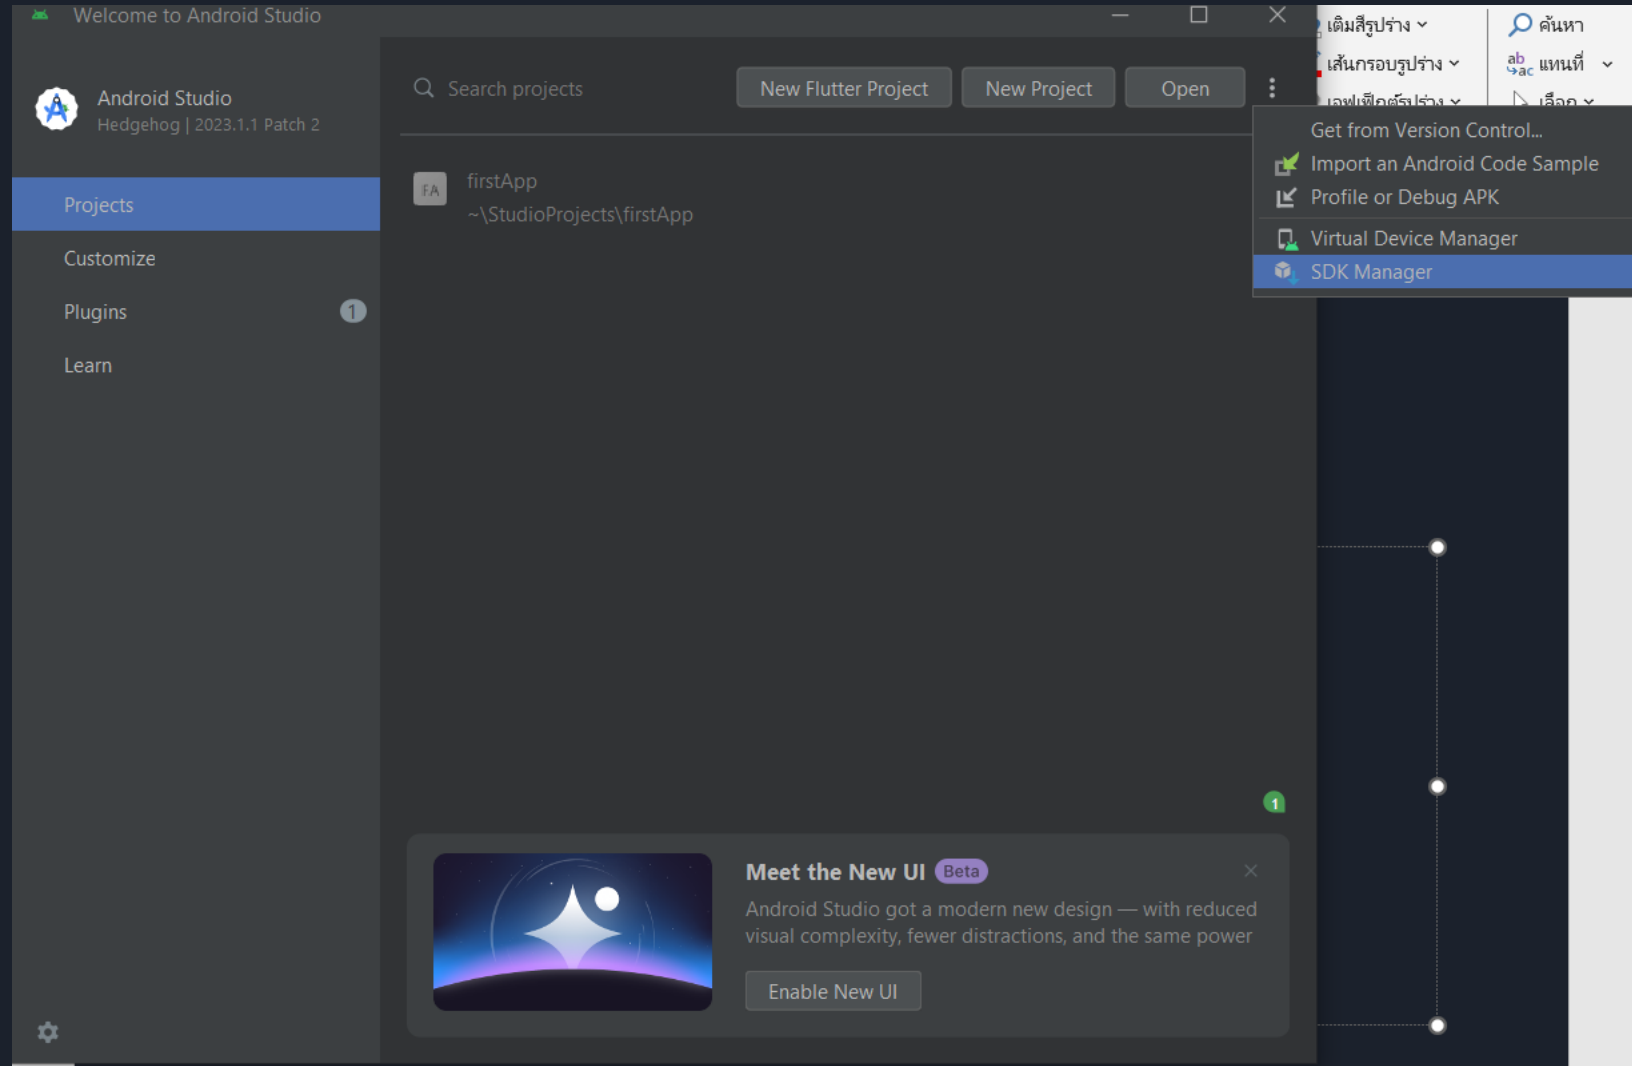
Welcome to Android Studio

Android Studio
Hedgehog | 2023.1.1 Patch 2

Projects
Customize
Plugins 1
Learn

Search projects
New Flutter Project
New Project
Open

FA
firstApp
~\StudioProjects\firstApp

Get from Version Control...
Import an Android Code Sample
Profile or Debug APK
Virtual Device Manager
SDK Manager

เติมสีรูปร่าง
เส้นกรอบรูปร่าง
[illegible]
ค้นหา
แทนที่
เลือก

1

Meet the New UI Beta
Android Studio got a modern new design — with reduced visual complexity, fewer distractions, and the same power
Enable New UI